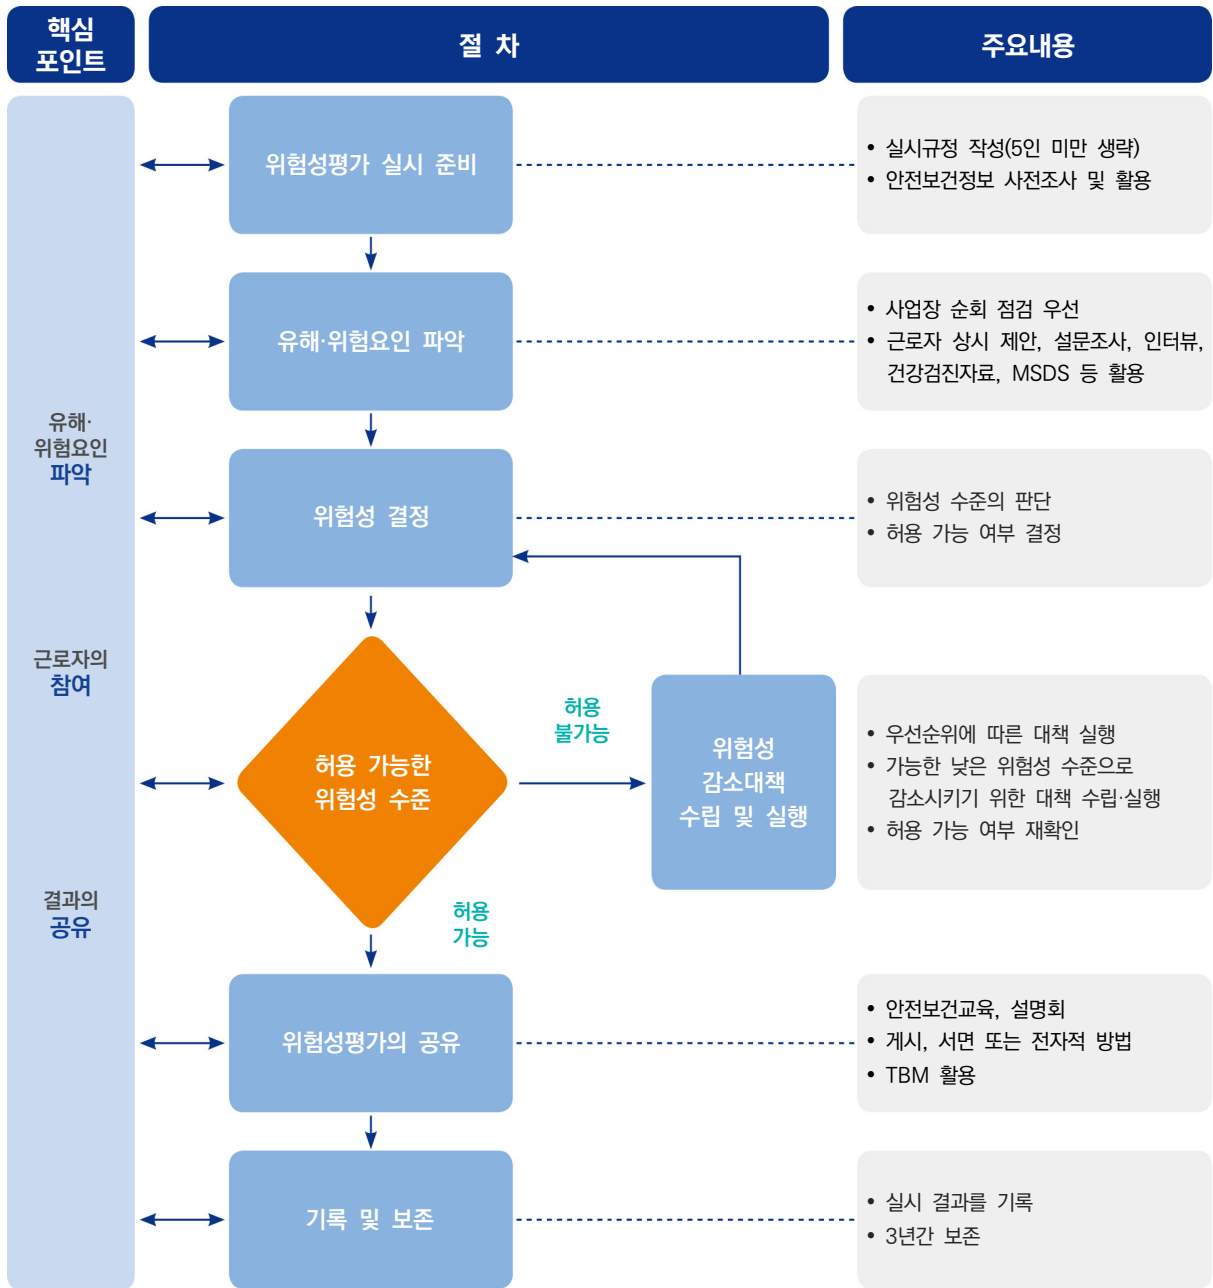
핵심 포인트

절 차

주요내용

유해·위험요인 파악

근로자의 참여

결과의 공유

위험성평가 실시 준비

• 실시규정 작성(5인 미만 생략)
• 안전보건정보 사전조사 및 활용

유해·위험요인 파악

• 사업장 순회 점검 우선
• 근로자 상시 제안, 설문조사, 인터뷰, 건강검진자료, MSDS 등 활용

위험성 결정

• 위험성 수준의 판단
• 허용 가능 여부 결정

허용 가능한 위험성 수준

허용 불가능

위험성 감소대책 수립 및 실행

• 우선순위에 따른 대책 실행
• 가능한 낮은 위험성 수준으로 감소시키기 위한 대책 수립·실행
• 허용 가능 여부 재확인

허용 가능

위험성평가의 공유

• 안전보건교육, 설명회
• 게시, 서면 또는 전자적 방법
• TBM 활용

기록 및 보존

• 실시 결과를 기록
• 3년간 보존